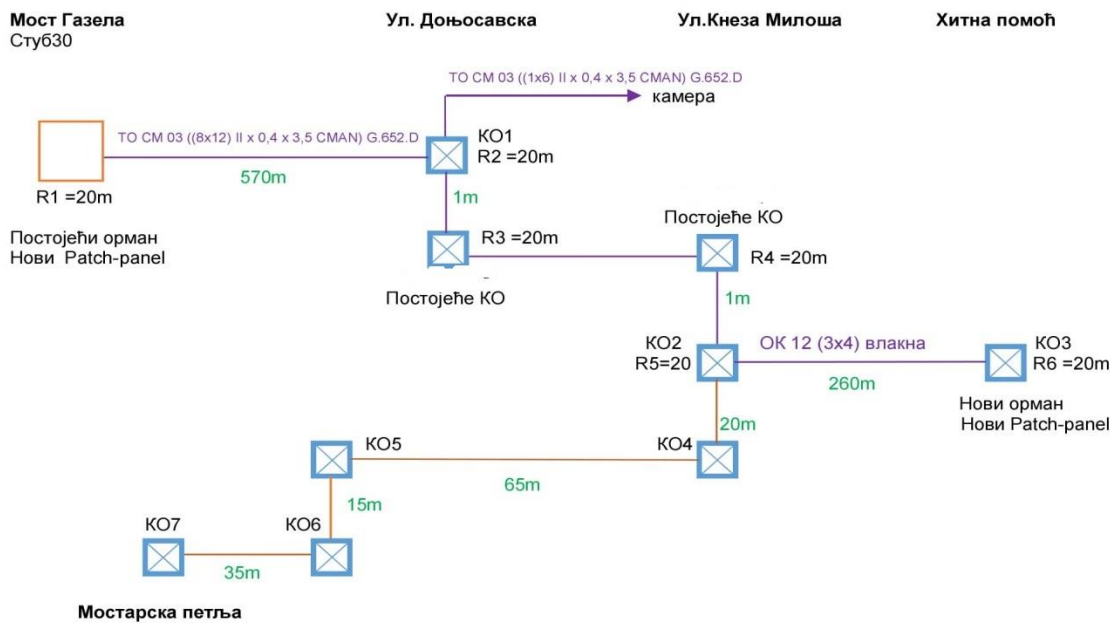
Мост Газела
Стуб30

Ул. Доњосавска

Ул.Кнеза Милоша

Хитна помоћ

ТО СМ 03 ((1x6) II x 0,4 x 3,5 CMAN) G.652.D
камера

ТО СМ 03 ((8x12) II x 0,4 x 3,5 CMAN) G.652.D

KO1
R2 =20m

570m

R1 =20m

1m

Постојећи орман
Нови Patch-panel

R3 =20m

Постојеће КО

R4 =20m

Постојеће КО

1m

KO2
R5=20

OK 12 (3x4) влакна

KO3
R6 =20m

260m

Нови орман
Нови Patch-panel

20m

KO5

KO4

65m

15m

KO7

KO6

35m

Мостарска петља